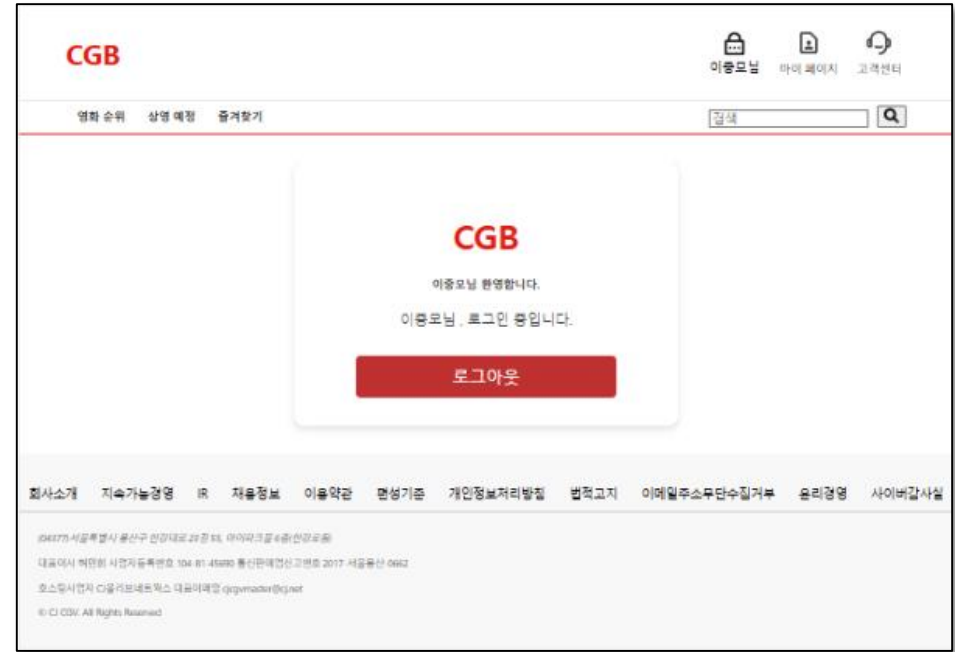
CGB

이중모님　마이 페이지　고객센터

영화 순위　상영 예정　즐겨찾기

검색

CGB

이중모님 환영합니다.

이중모님, 로그인 중입니다.

로그아웃

회사소개　지속가능경영　IR　채용정보　이용약관　편성기준　개인정보처리방침　법적고지　이메일주소무단수집거부　윤리경영　사이버감사실

(04377) 서울특별시 용산구 한강대로 23길 55, 아이파크몰 6층(한강로동)

대표이사 허민회 사업자등록번호 104-81-45690 통신판매업신고번호 2017-서울용산-0662

호스팅사업자 CJ올리브네트웍스 대표이메일 cjcgvmaster@cj.net

© CJ CGV. All Rights Reserved